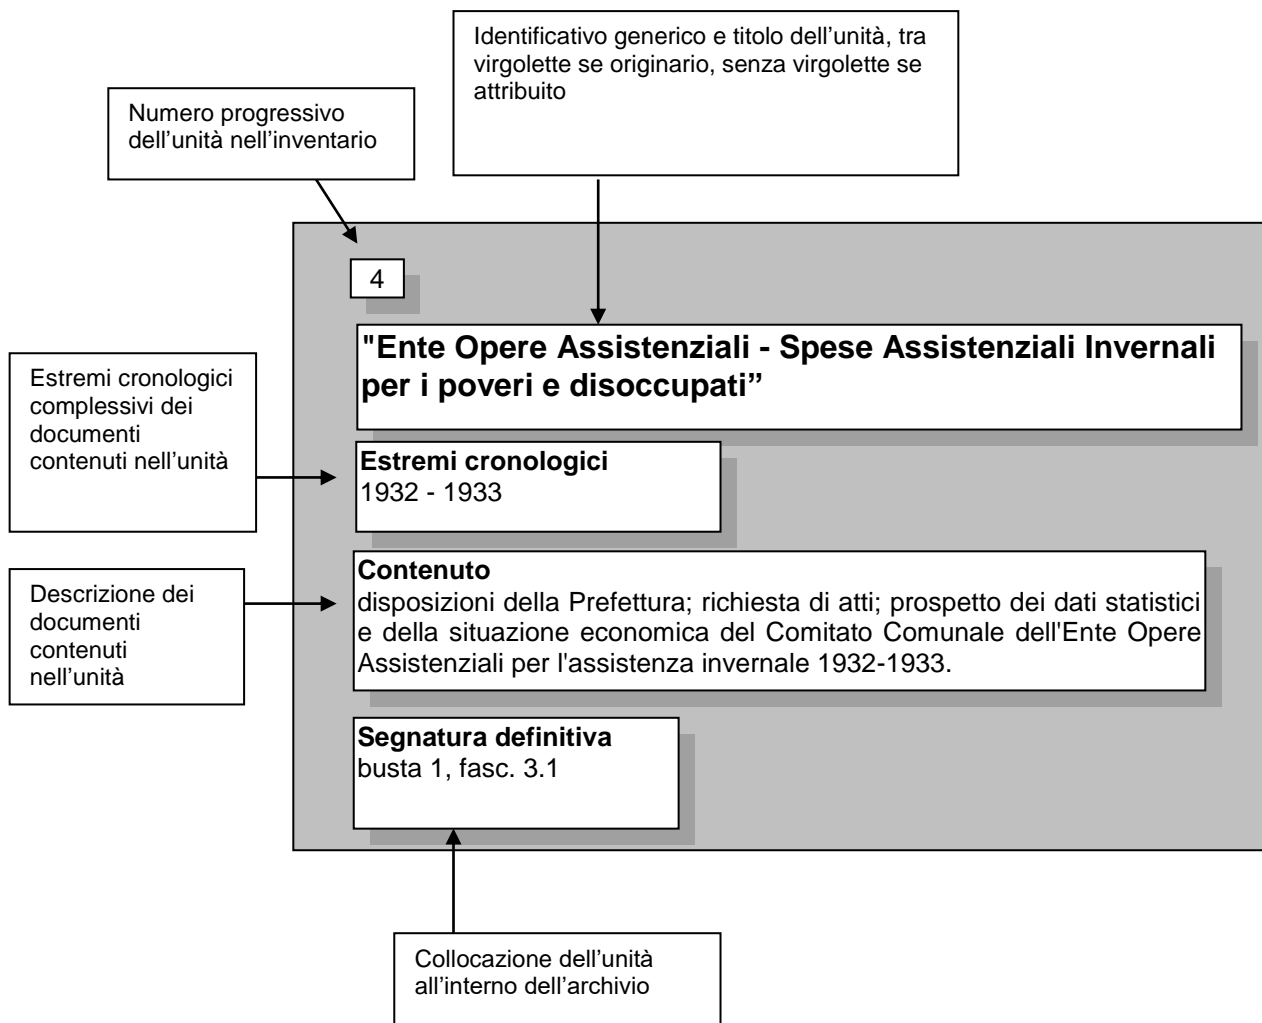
Identificativo generico e titolo dell'unità, tra virgolette se originario, senza virgolette se attribuito

Numero progressivo dell'unità nell'inventario

4

"Ente Opere Assistenziali - Spese Assistenziali Invernali per i poveri e disoccupati"

Estremi cronologici complessivi dei documenti contenuti nell'unità

Estremi cronologici
1932 - 1933

Descrizione dei documenti contenuti nell'unità

Contenuto
disposizioni della Prefettura; richiesta di atti; prospetto dei dati statistici e della situazione economica del Comitato Comunale dell'Ente Opere Assistenziali per l'assistenza invernale 1932-1933.

Segnatura definitiva
busta 1, fasc. 3.1

Collocazione dell'unità all'interno dell'archivio